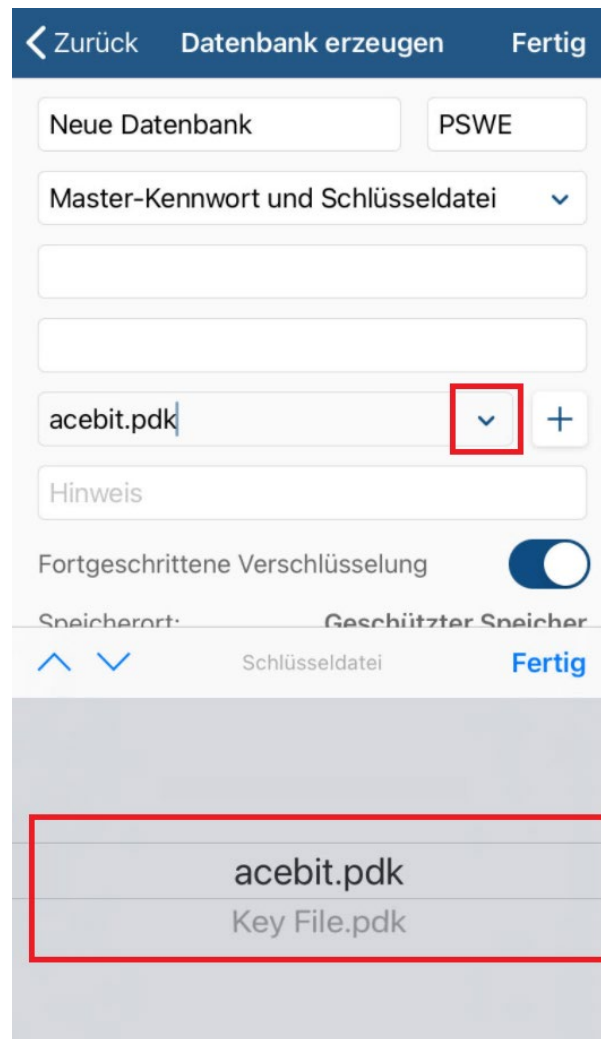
Zurück Datenbank erzeugen Fertig

Neue Datenbank

PSWE

Master-Kennwort und Schlüsseldatei

acebit.pdk

+

Hinweis

Fortgeschrittene Verschlüsselung

Speicherort: Geschützter Speicher

Schlüsseldatei

Fertig

acebit.pdk

Key File.pdk